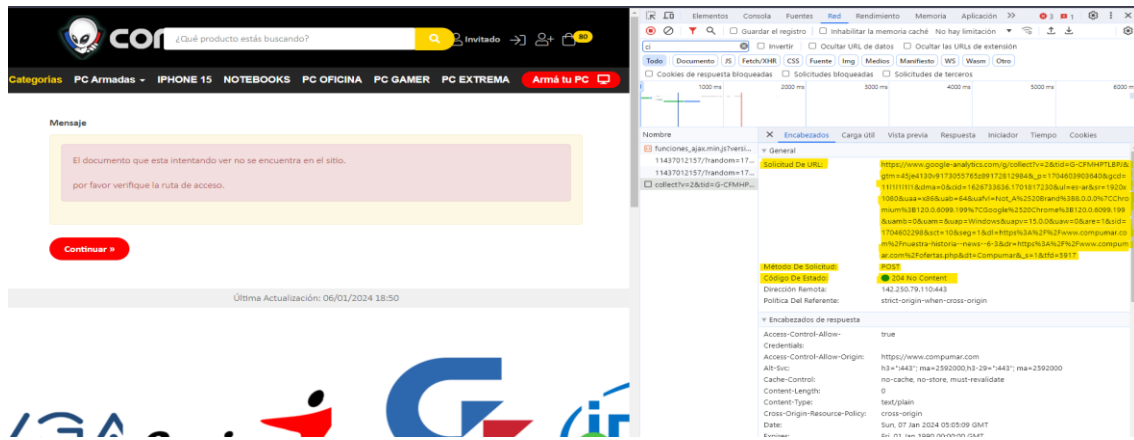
cor ¿Qué producto estás buscando? Invitado 80

Categorias PC Armadas IPHONE 15 NOTEBOOKS PC OFICINA PC GAMER PC EXTREMA Armá tu PC

Mensaje

El documento que esta intentando ver no se encuentra en el sitio.

por favor verifique la ruta de acceso.

Continuar »

Última Actualización: 06/01/2024 18:50

Elementos Consola Fuentes Red Rendimiento Memoria Aplicación >> 3 1

Guardar el registro Inhabilitar la memoria caché No hay limitación

ci Invertir Ocultar URL de datos Ocultar las URLs de extensión

Todo Documento JS Fetch/XHR CSS Fuente Img Medios Manifiesto WS Wasm Otro

Cookies de respuesta bloqueadas Solicitudes bloqueadas Solicitudes de terceros

1000 ms 2000 ms 3000 ms 4000 ms 5000 ms 6000 ms

Nombre

funciones_ajax.min.js?versi...
11437012157/?random=17...
11437012157/?random=17...
collect?v=2&tid=G-CFMHP...

Encabezados Carga útil Vista previa Respuesta Iniciador Tiempo Cookies

General

| | |
|---|---|
| Solicitud De URL: | https://www.google-analytics.com/g/collect?v=2&tid=G-CFMHPTLBRJ&gtm=45je4130v9173055765z89172812984&_p=1704603903640&gcd=11l1l1l1l1&dma=0&cid=1626733836.1701817230&ul=es-ar&sr=1920x1080&uaa=x86&uab=64&uafvl=Not_A%2520Brand%3B8.0.0.0%7CChromium%3B120.0.6099.199%7CGoogle%2520Chrome%3B120.0.6099.199&uamb=0&uam=&uap=Windows&uapv=15.0.0&uaw=0&are=1&sid=1704602298&sct=10&seg=1&dl=https%3A%2F%2Fwww.compumar.com%2Fnuestra-historia--news--6-3&dr=https%3A%2F%2Fwww.compumar.com%2Fofertas.php&dt=Compumar&_s=1&tfd=5917 |
| Método De Solicitud: | POST |
| Código De Estado: | 204 No Content |
| Dirección Remota: | 142.250.79.110:443 |
| Política Del Referente: | strict-origin-when-cross-origin |

Encabezados de respuesta

| | |
|---|---|
| Access-Control-Allow-Credentials: | true |
| Access-Control-Allow-Origin: | https://www.compumar.com |
| Alt-Svc: | h3=":443"; ma=2592000,h3-29=":443"; ma=2592000 |
| Cache-Control: | no-cache, no-store, must-revalidate |
| Content-Length: | 0 |
| Content-Type: | text/plain |
| Cross-Origin-Resource-Policy: | cross-origin |
| Date: | Sun, 07 Jan 2024 05:05:09 GMT |
| Expires: | Fri, 01 Jan 1990 00:00:00 GMT |